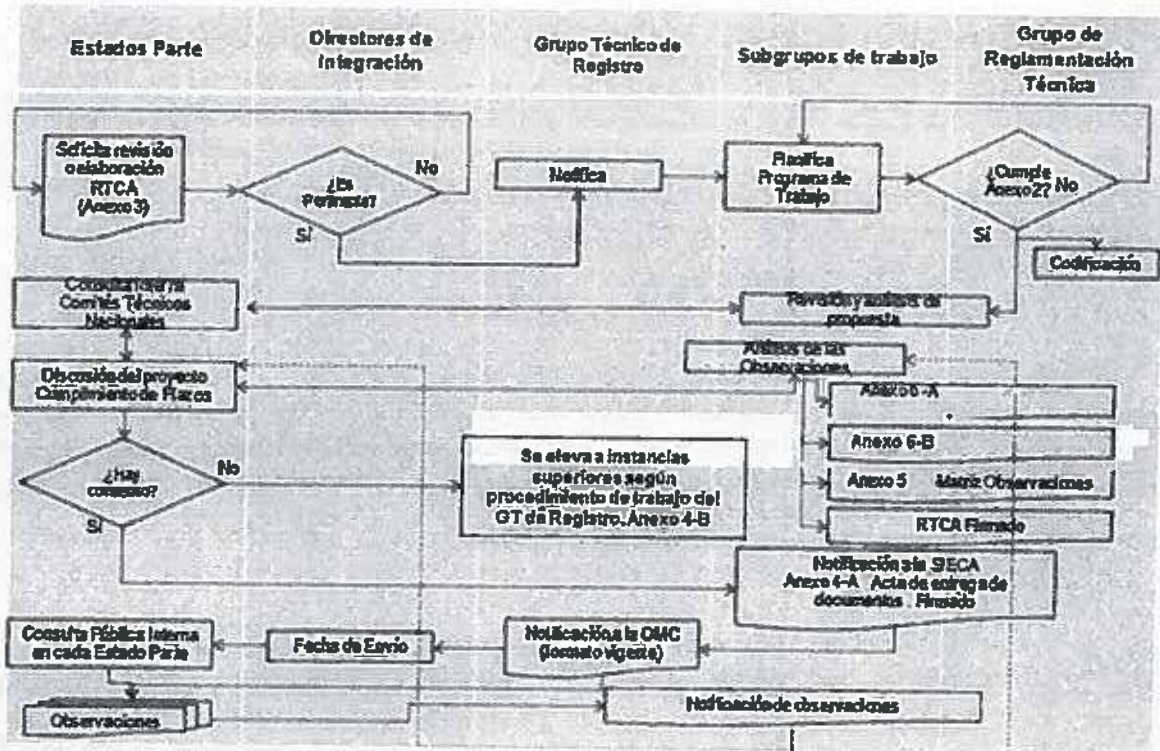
Estados Parte

Directores de Integración

Grupo Técnico de Registro

Subgrupos de trabajo

Grupo de Reglamentación Técnica

Solicita revisión o elaboración RTCA (Anexo 3)

¿Es Pertinente?

No

Sí

Notifica

Planifica Programa de Trabajo

¿Cumple Anexo 2?

No

Sí

Codificación

Consulta interna Comités Técnicos Nacionales

Revisión y análisis de propuesta

Análisis de las Observaciones

Discusión del proyecto Cumplimiento de Plazos

Anexo 6-A

Anexo 6-B

Anexo 5 Matriz Observaciones

RTCA Firmado

¿Hay consenso?

No

Sí

Se eleva a instancias superiores según procedimiento de trabajo del GT de Registro. Anexo 4-B

Notificación a la SIECA Anexo 4-A Acta de entrega de documentos Firmado

Consulta Pública interna en cada Estado Parte

Fecha de Envío

Notificación a la OMC (formato vigente)

Observaciones

Notificación de observaciones